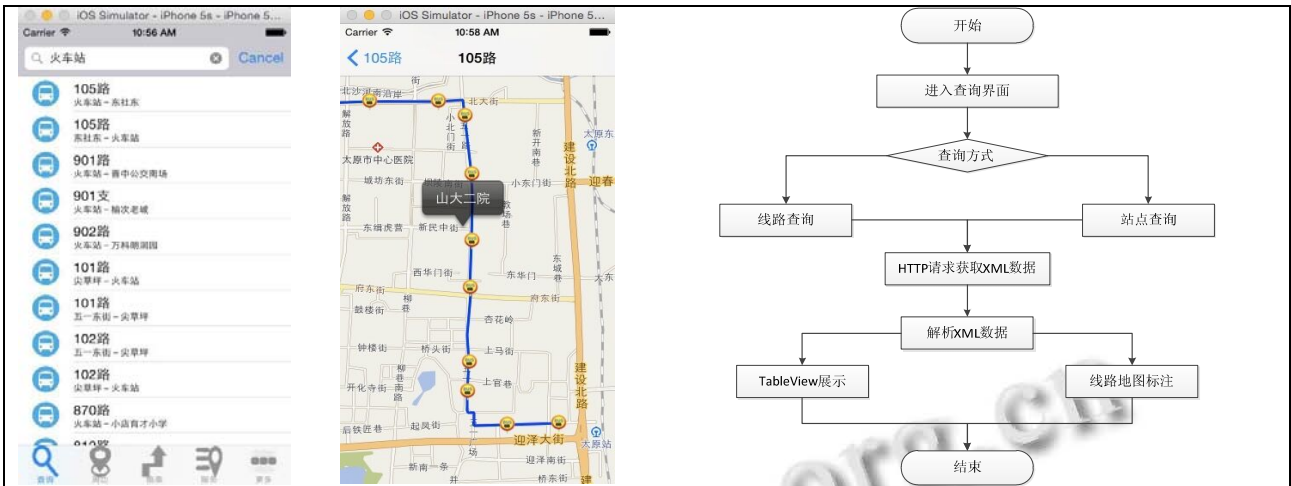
iOS Simulator - iPhone 5s - iPhone 5...
Carrier 10:56 AM
火车站 Cancel
105路
火车站 - 东社东
105路
东社东 - 火车站
901路
火车站 - 晋中公交南场
901支
火车站 - 榆次老城
902路
火车站 - 万科朗润园
101路
尖草坪 - 火车站
101路
五一东街 - 尖草坪
102路
五一东街 - 尖草坪
102路
尖草坪 - 火车站
870路
火车站 - 小店育才小学
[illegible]
查询 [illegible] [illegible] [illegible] 更多

iOS Simulator - iPhone 5s - iPhone 5...
Carrier 10:58 AM
105路 105路
北沙河 北大街 解放路 太原市中心医院 小北门街 新开南巷 建设北路 太原东 城坊东街 小东门街 迎春 山大二院 解放路 东缉虎营 新民中街 教场巷 西华门街 东华门 东城巷 太东 府东街 柳巷 府东街 鼓楼街 杏花岭 钟楼街 桥头街 上马街 柳巷南路 开化寺街 上官巷 建设北路 后铁匠巷 起凤街 迎泽大街 太原站 迎泽南街 新南一条 桥东街 建

开始
进入查询界面
查询方式
线路查询
站点查询
HTTP请求获取XML数据
解析XML数据
TableView展示
线路地图标注
结束